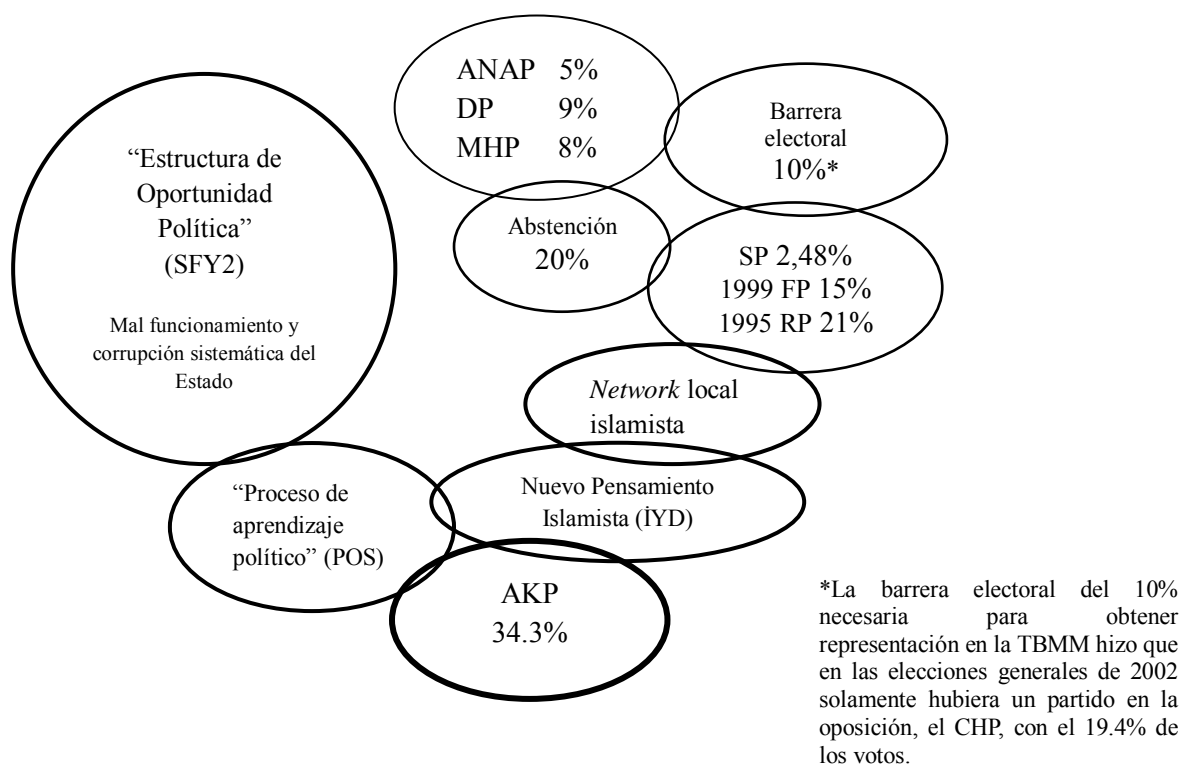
ANAP 5%
DP 9%
MHP 8%

Barrera electoral 10%*

“Estructura de Oportunidad Política” (SFY2)

Mal funcionamiento y corrupción sistemática del Estado

Abstención 20%

SP 2,48%
1999 FP 15%
1995 RP 21%

*Network* local islamista

“Proceso de aprendizaje político” (POS)

Nuevo Pensamiento Islamista (İYD)

AKP 34.3%

*La barrera electoral del 10% necesaria para obtener representación en la TBMM hizo que en las elecciones generales de 2002 solamente hubiera un partido en la oposición, el CHP, con el 19.4% de los votos.